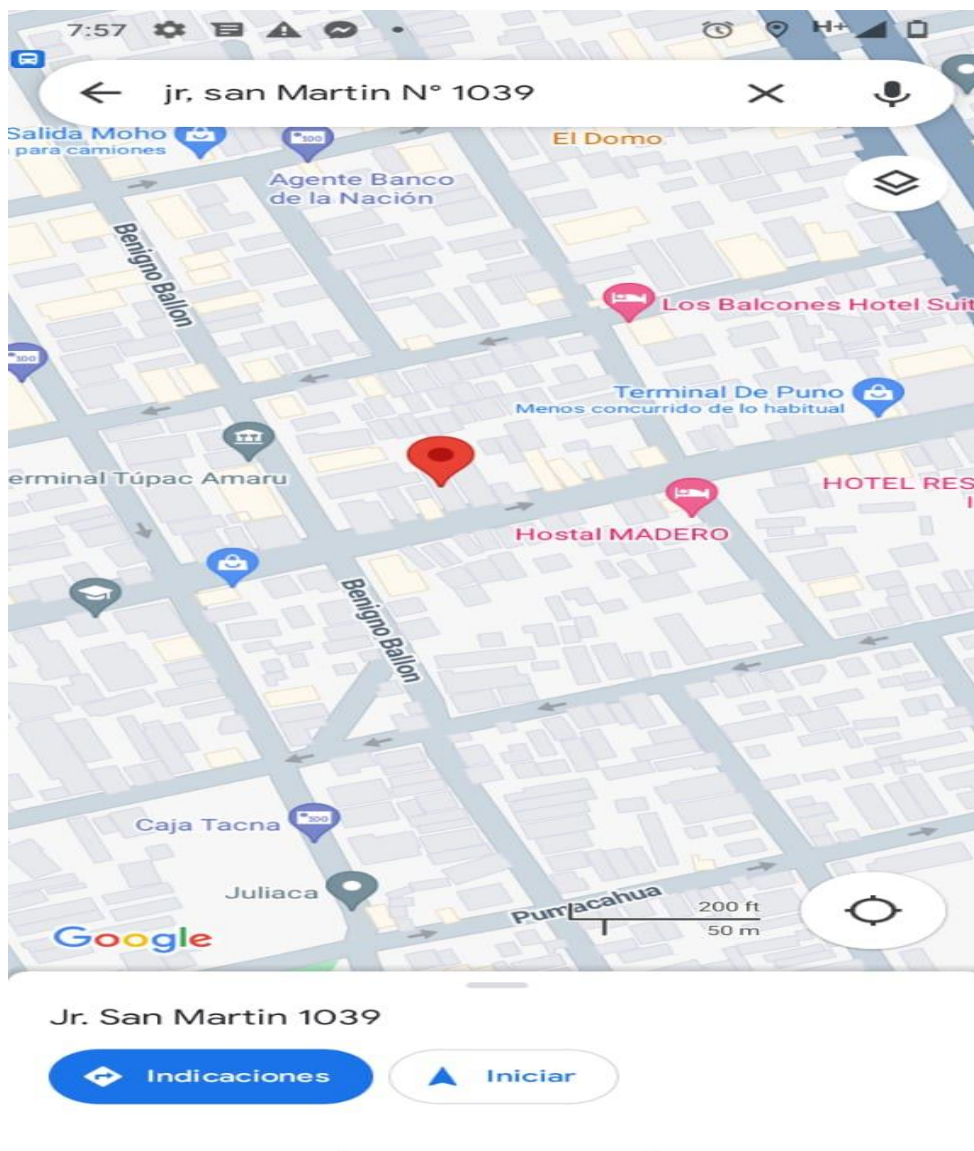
7:57

H+

jr, san Martin N° 1039

Salida Moho
para camiones

El Domo

Agente Banco de la Nación

Benigno Ballon

Los Balcones Hotel Suit

Terminal De Puno
Menos concurrido de lo habitual

erminal Túpac Amaru

HOTEL RES

Hostal MADERO

Benigno Ballon

Caja Tacna

Juliaca

Pumacahua

200 ft
50 m

Google

Jr. San Martin 1039

Indicaciones

Iniciar